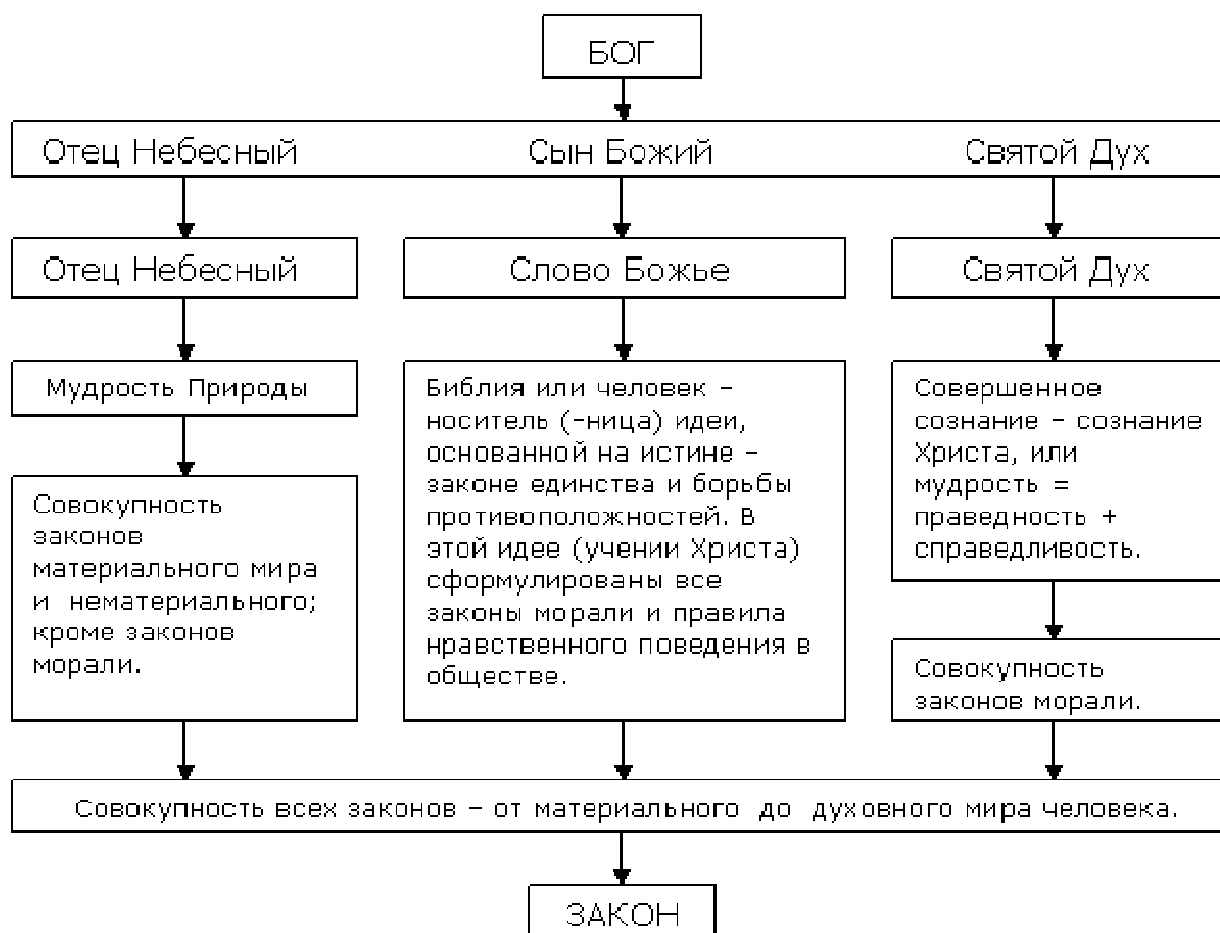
БОГ

Отец Небесный

Сын Божий

Святой Дух

Отец Небесный

Слово Божье

Святой Дух

Мудрость Природы

Совокупность законов материального мира и нематериального; кроме законов морали.

Библия или человек – носитель (-ница) идеи, основанной на истине – законе единства и борьбы противоположностей. В этой идее (учении Христа) сформулированы все законы морали и правила нравственного поведения в обществе.

Совершенное сознание - сознание Христа, или мудрость = праведность + справедливость.

Совокупность законов морали.

Совокупность всех законов – от материального до духовного мира человека.

ЗАКОН